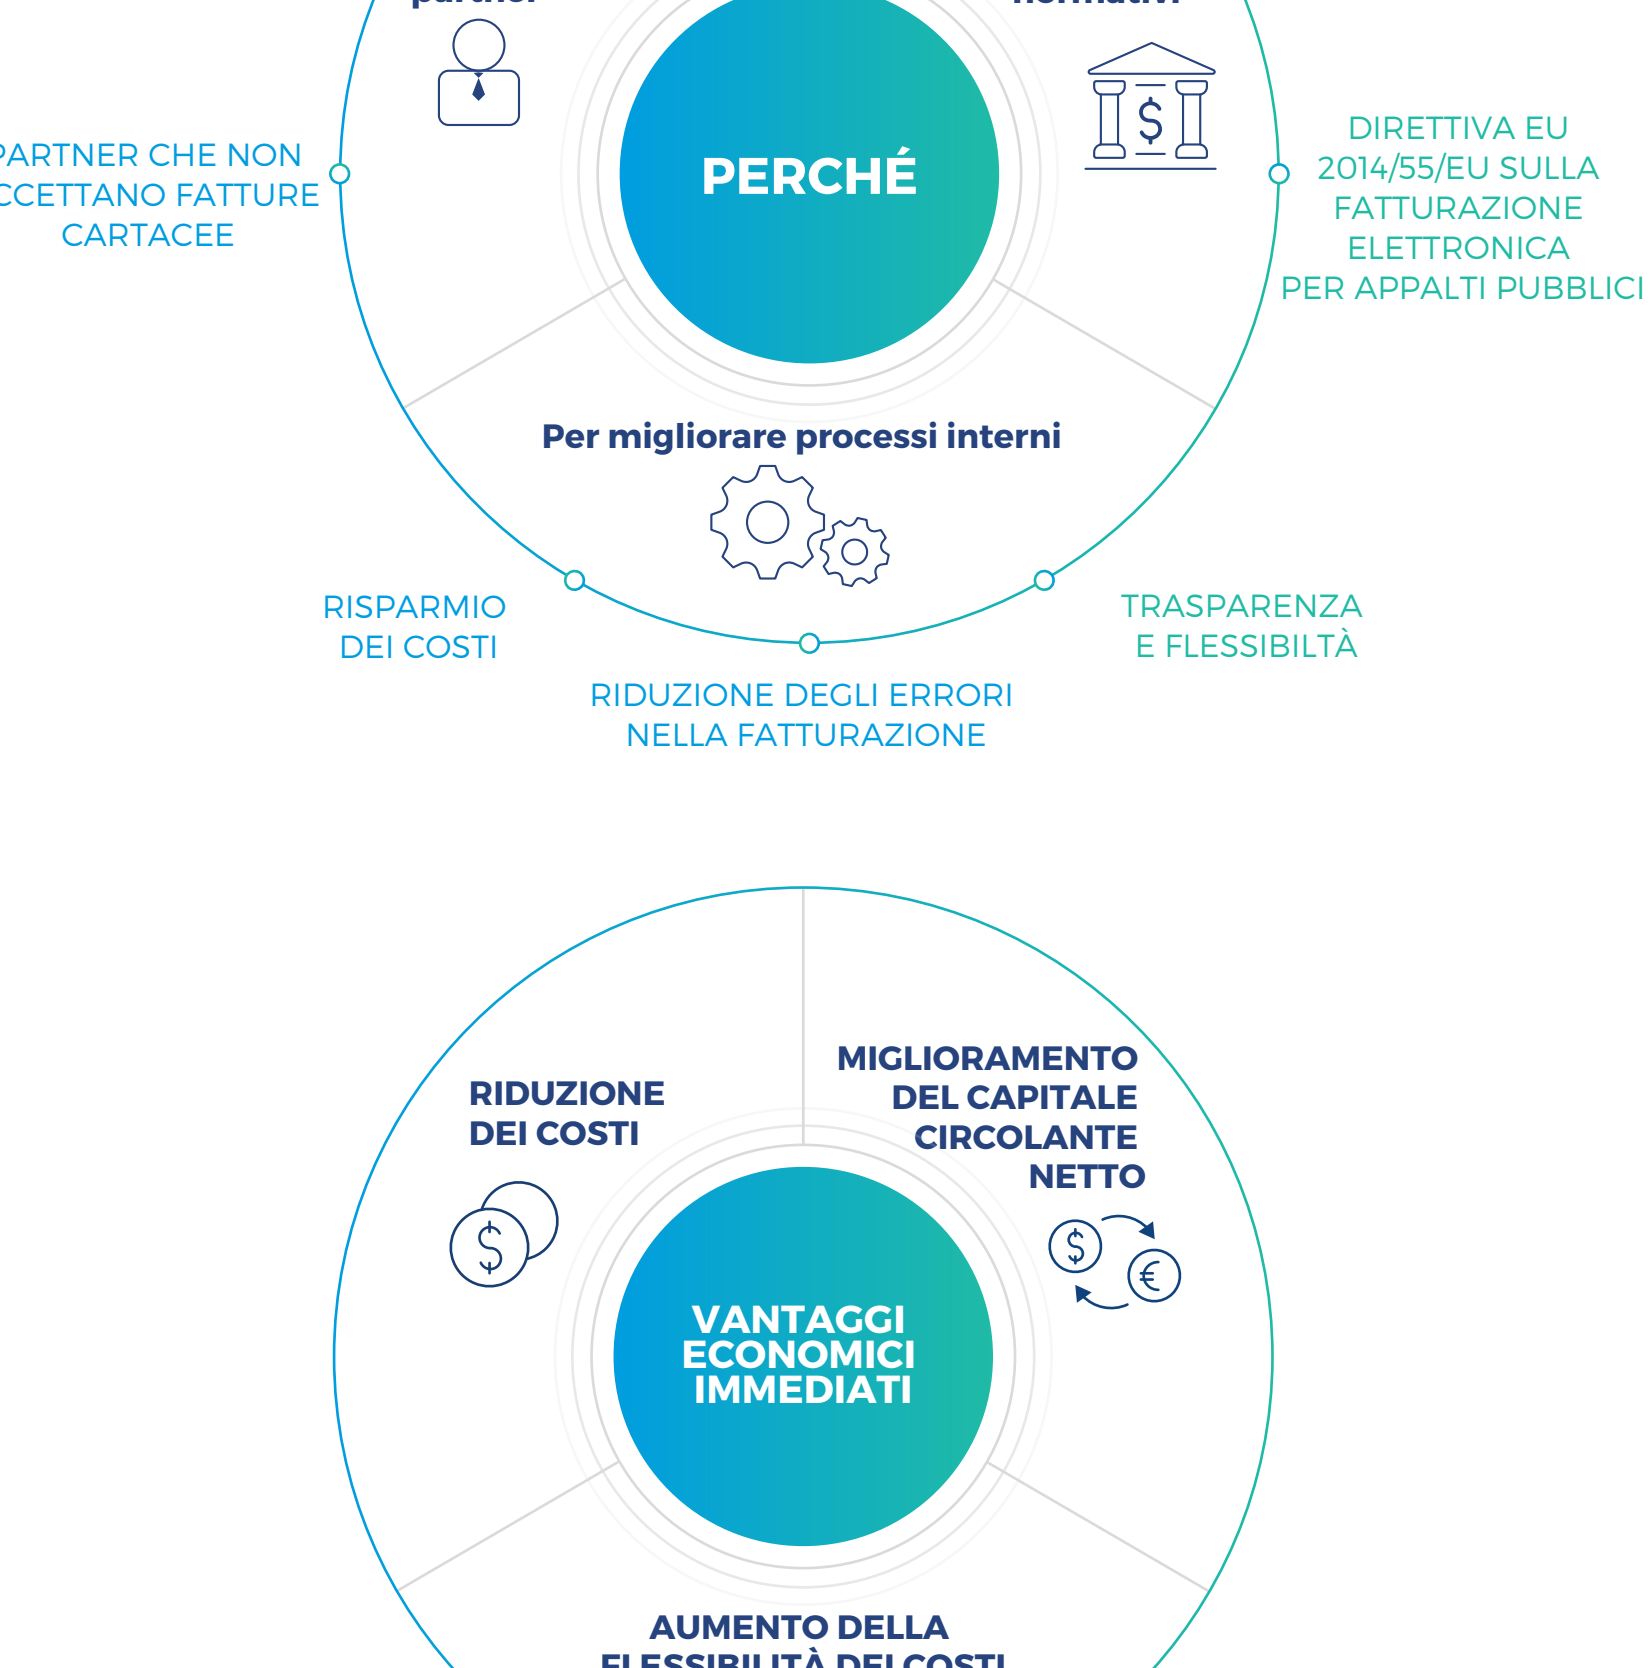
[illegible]

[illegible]

PARTNER CHE NON CCETTANO FATTURE CARTACEE

PERCHÉ

DIRETTIVA EU 2014/55/EU SULLA FATTURAZIONE ELETTRONICA PER APPALTI PUBBLICI

Per migliorare processi interni

RISPARMIO DEI COSTI

TRASPARENZA E FLESSIBILTÀ

RIDUZIONE DEGLI ERRORI NELLA FATTURAZIONE

RIDUZIONE DEI COSTI

MIGLIORAMENTO DEL CAPITALE CIRCOLANTE NETTO

VANTAGGI ECONOMICI IMMEDIATI

AUMENTO DELLA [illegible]